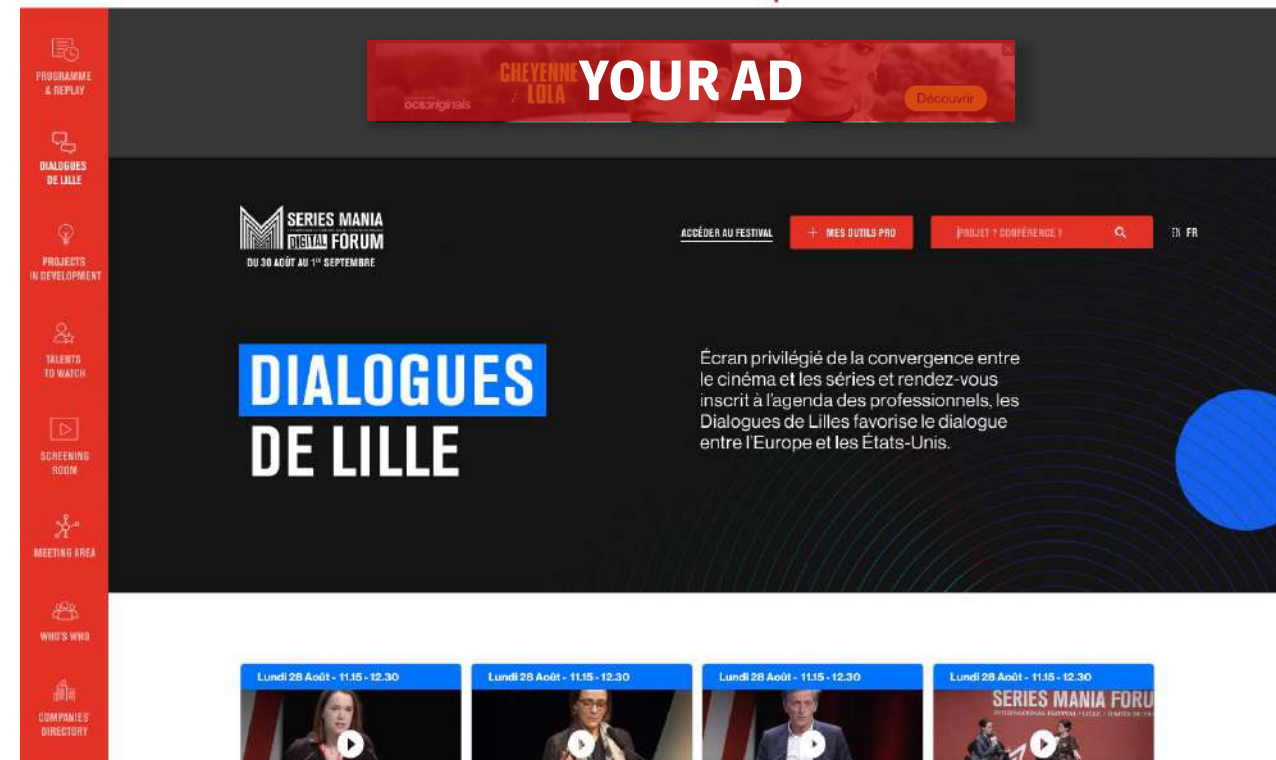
PROGRAMME & REPLAY

DIALOGUES DE LILLE

PROJECTS IN DEVELOPMENT

TALENTS TO WATCH

SCREENING ROOM

MEETING AREA

WHO'S WHO

COMPANIES' DIRECTORY

CHEYENNE / LOLA
YOUR AD
ocsoriginals
Découvrir

SERIES MANIA DIGITAL FORUM
DU 30 AOÛT AU 1ER SEPTEMBRE

ACCÉDER AU FESTIVAL
+ MES OUTILS PRO
PROJET ? CONFÉRENCE ?
EN FR

DIALOGUES DE LILLE

Écran privilégié de la convergence entre le cinéma et les séries et rendez-vous inscrit à l'agenda des professionnels, les Dialogues de Lilles favorise le dialogue entre l'Europe et les États-Unis.

Lundi 28 Août - 11.15 - 12.30

Lundi 28 Août - 11.15 - 12.30

Lundi 28 Août - 11.15 - 12.30

Lundi 28 Août - 11.15 - 12.30
SERIES MANIA FORU